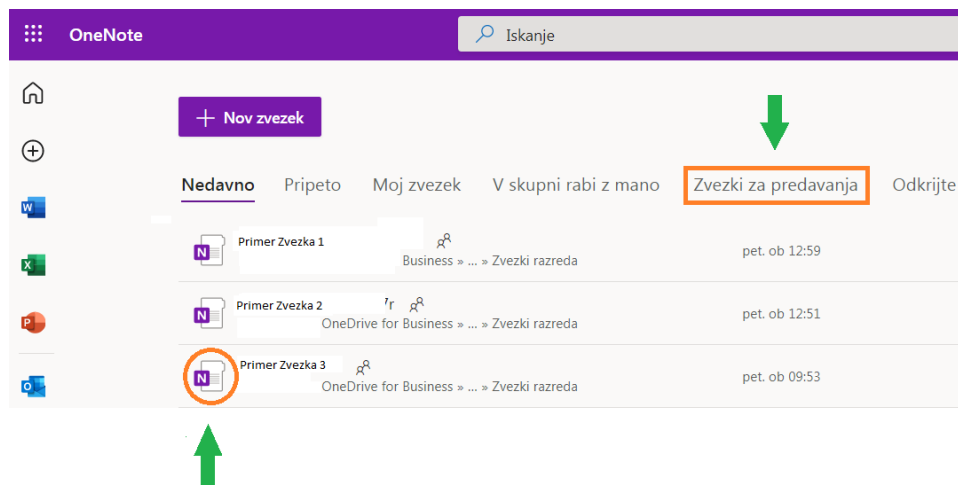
OneNote

Iskanje

Nov zvezek

Nedavno Pripeto Moj zvezek V skupni rabi z mano Zvezki za predavanja Odkrijte

Primer Zvezka 1
Business » ... » Zvezki razreda
pet. ob 12:59

Primer Zvezka 2
OneDrive for Business » ... » Zvezki razreda
pet. ob 12:51

Primer Zvezka 3
OneDrive for Business » ... » Zvezki razreda
pet. ob 09:53